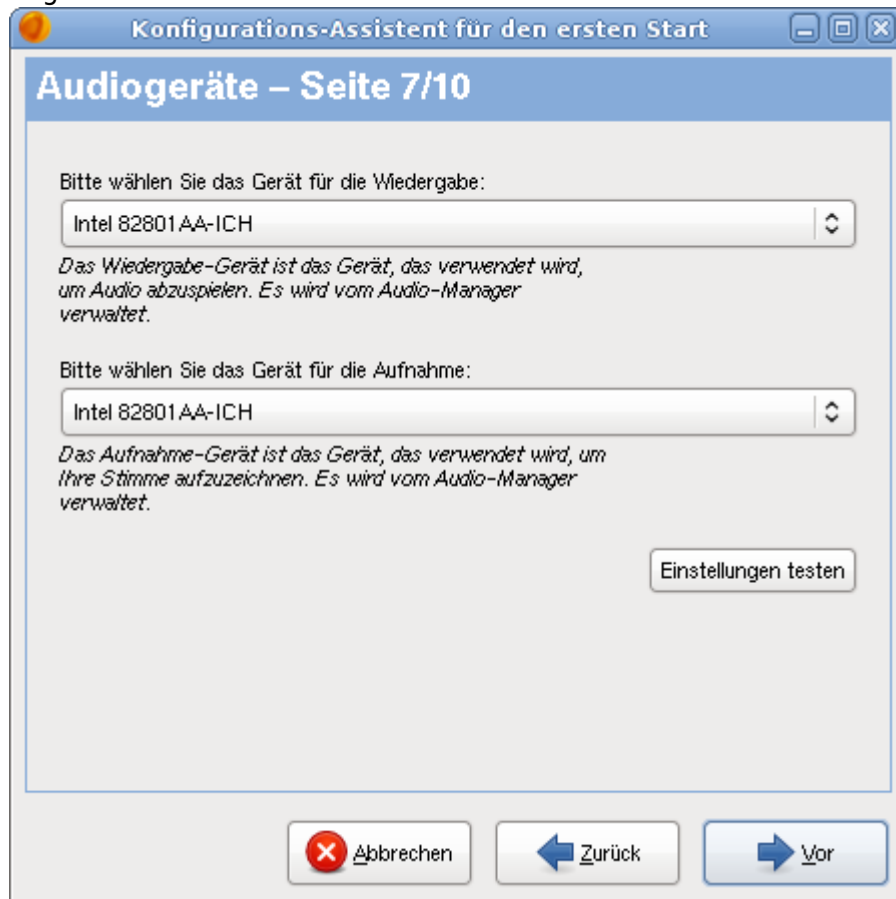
Konfigurations-Assistent für den ersten Start

Audiogeräte – Seite 7/10

Bitte wählen Sie das Gerät für die Wiedergabe:

Intel 82801AA-ICH

Das Wiedergabe-Gerät ist das Gerät, das verwendet wird, um Audio abzuspielen. Es wird vom Audio-Manager verwaltet.

Bitte wählen Sie das Gerät für die Aufnahme:

Intel 82801AA-ICH

Das Aufnahme-Gerät ist das Gerät, das verwendet wird, um Ihre Stimme aufzuzeichnen. Es wird vom Audio-Manager verwaltet.

Einstellungen testen

Abbrechen

Zurück

Vor